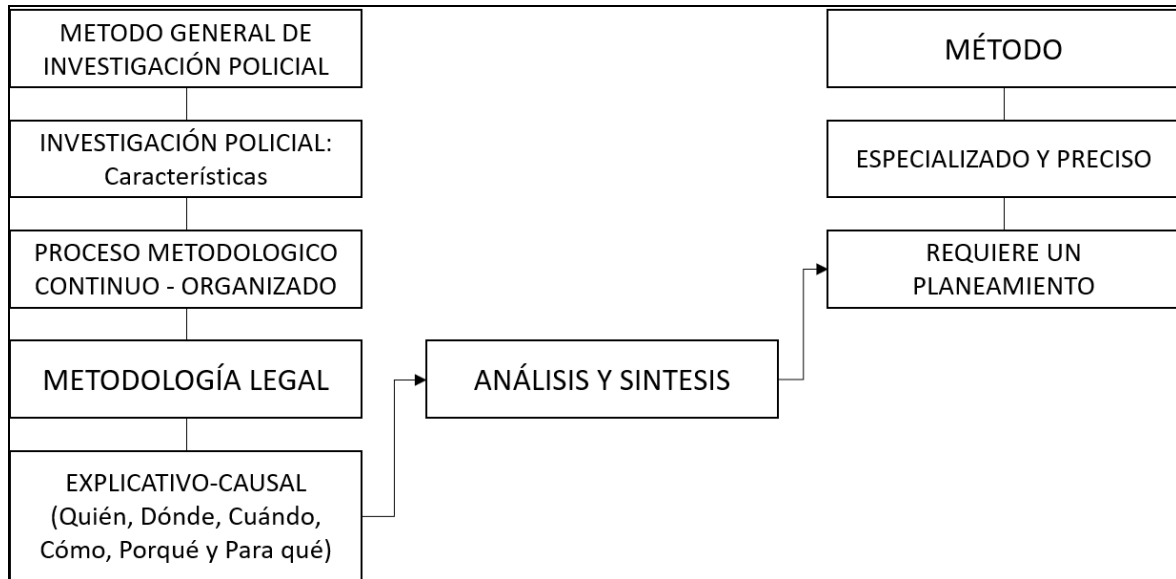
METODO GENERAL DE INVESTIGACIÓN POLICIAL

INVESTIGACIÓN POLICIAL: Características

PROCESO METODOLOGICO CONTINUO - ORGANIZADO

METODOLOGÍA LEGAL

EXPLICATIVO-CAUSAL (Quién, Dónde, Cuándo, Cómo, Porqué y Para qué)

ANÁLISIS Y SINTESIS

MÉTODO

ESPECIALIZADO Y PRECISO

REQUIERE UN PLANEAMIENTO